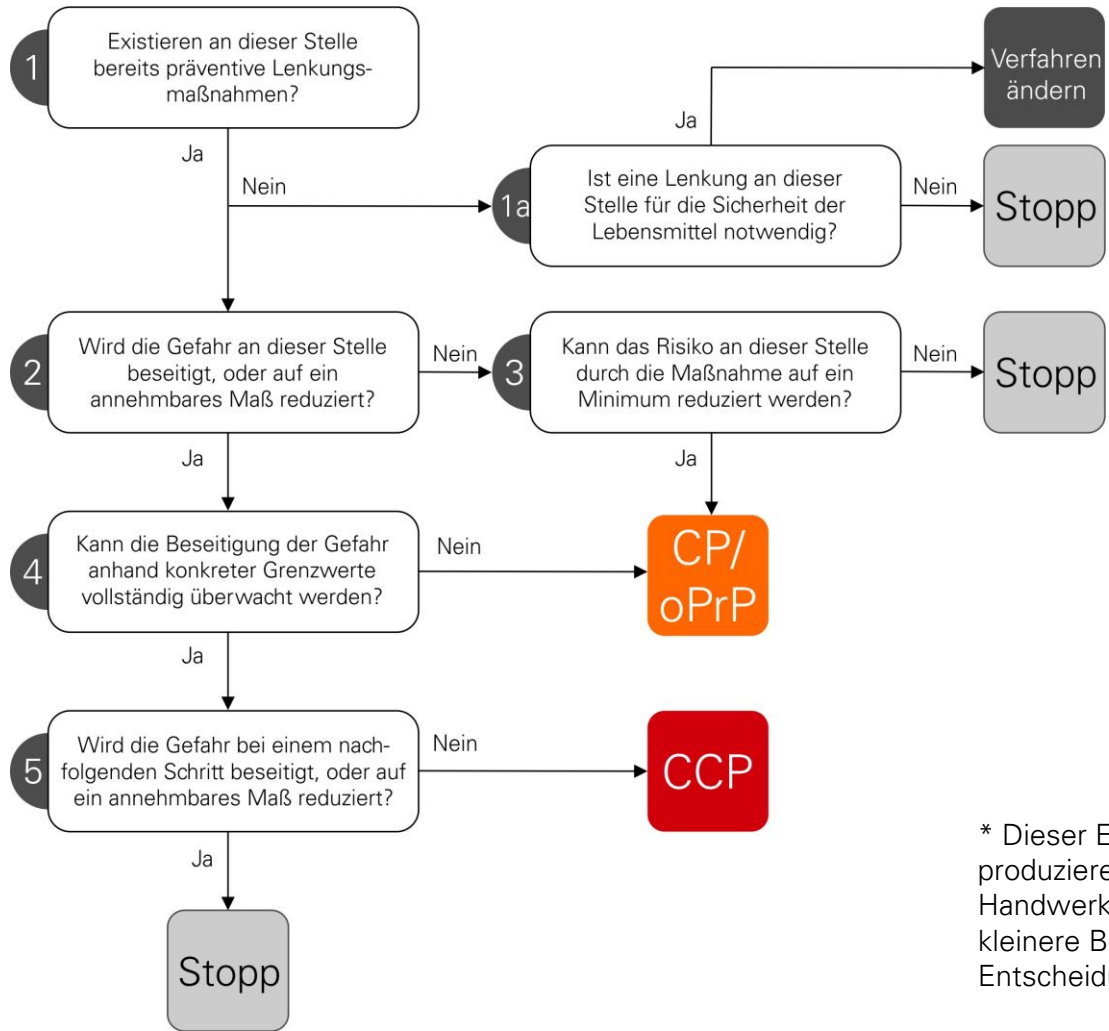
1 Existieren an dieser Stelle bereits präventive Lenkungsmaßnahmen?

Ja

Nein

1a Ist eine Lenkung an dieser Stelle für die Sicherheit der Lebensmittel notwendig?

Ja

Verfahren ändern

Nein

Stopp

2 Wird die Gefahr an dieser Stelle beseitigt, oder auf ein annehmbares Maß reduziert?

Nein

3 Kann das Risiko an dieser Stelle durch die Maßnahme auf ein Minimum reduziert werden?

Nein

Stopp

Ja

Ja

4 Kann die Beseitigung der Gefahr anhand konkreter Grenzwerte vollständig überwacht werden?

Nein

CP/ oPrP

Ja

5 Wird die Gefahr bei einem nachfolgenden Schritt beseitigt, oder auf ein annehmbares Maß reduziert?

Nein

CCP

Ja

Stopp

* Dieser E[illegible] produziere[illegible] Handwerk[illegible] kleinere B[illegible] Entscheid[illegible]